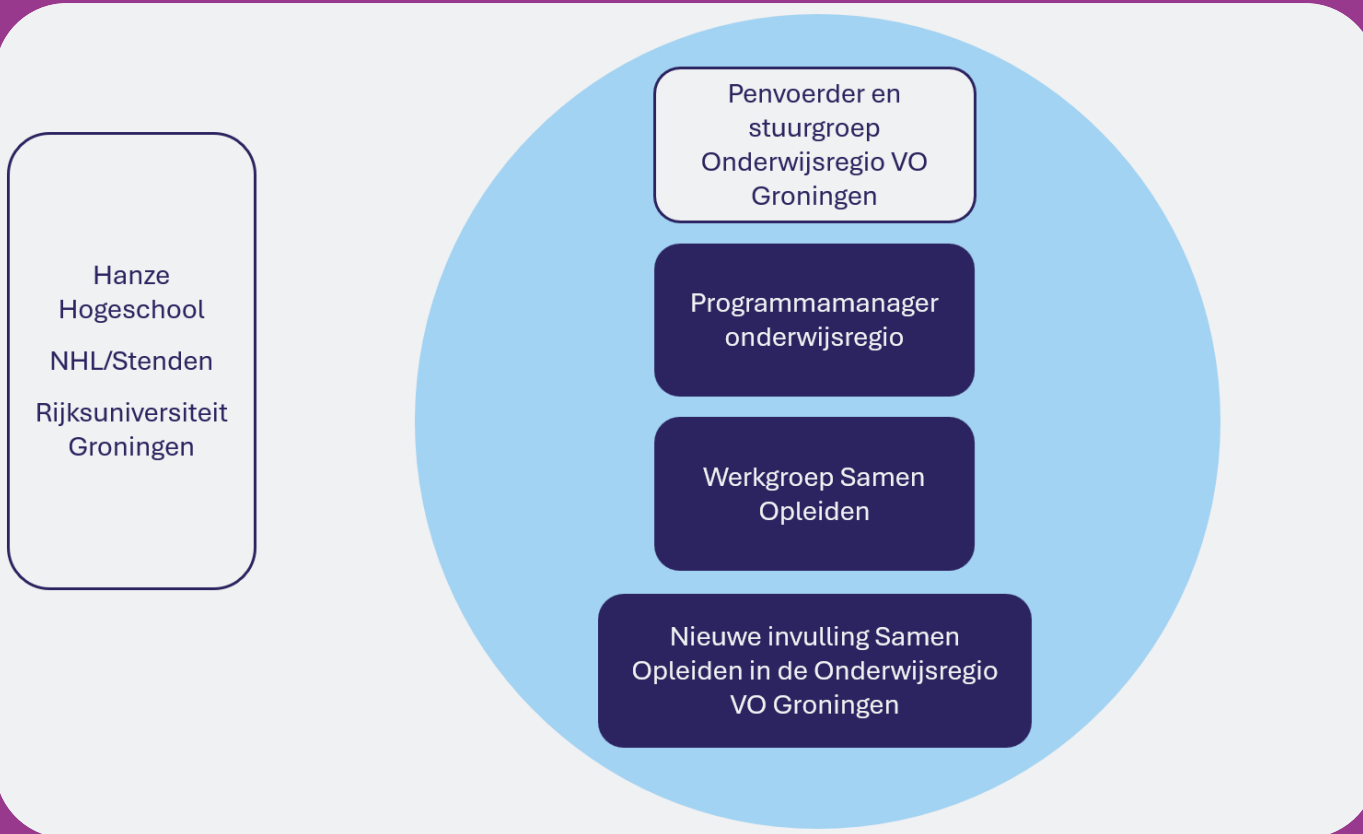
Hanze Hogeschool

NHL/Stenden

Rijksuniversiteit Groningen

Penvoerder en stuurgroep Onderwijsregio VO Groningen

Programmamanager onderwijsregio

Werkgroep Samen Opleiden

Nieuwe invulling Samen Opleiden in de Onderwijsregio VO Groningen